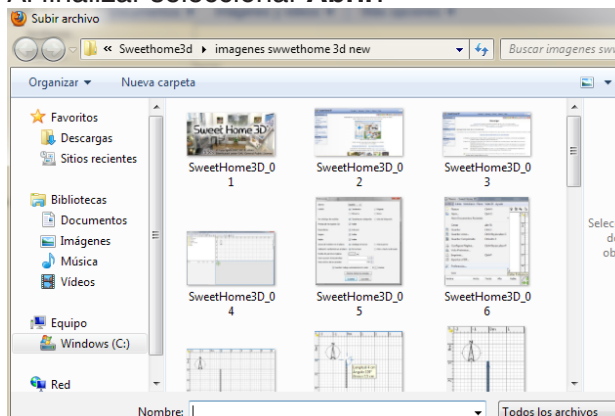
Al finalizar seleccionar Abrir.

Subir archivo

« Sweethome3d ▸ imagenes swwethome 3d new

Buscar imagenes sw

Organizar ▾ Nueva carpeta

Favoritos
Descargas
Sitios recientes

Bibliotecas
Documentos
Imágenes
Música
Vídeos

Equipo
Windows (C:)

Red

Sweet Home 3D

SweetHome3D_01

SweetHome3D_02

SweetHome3D_03

SweetHome3D_04

SweetHome3D_05

SweetHome3D_06

Selec
de
ob

Nombre:

Todos los archivos